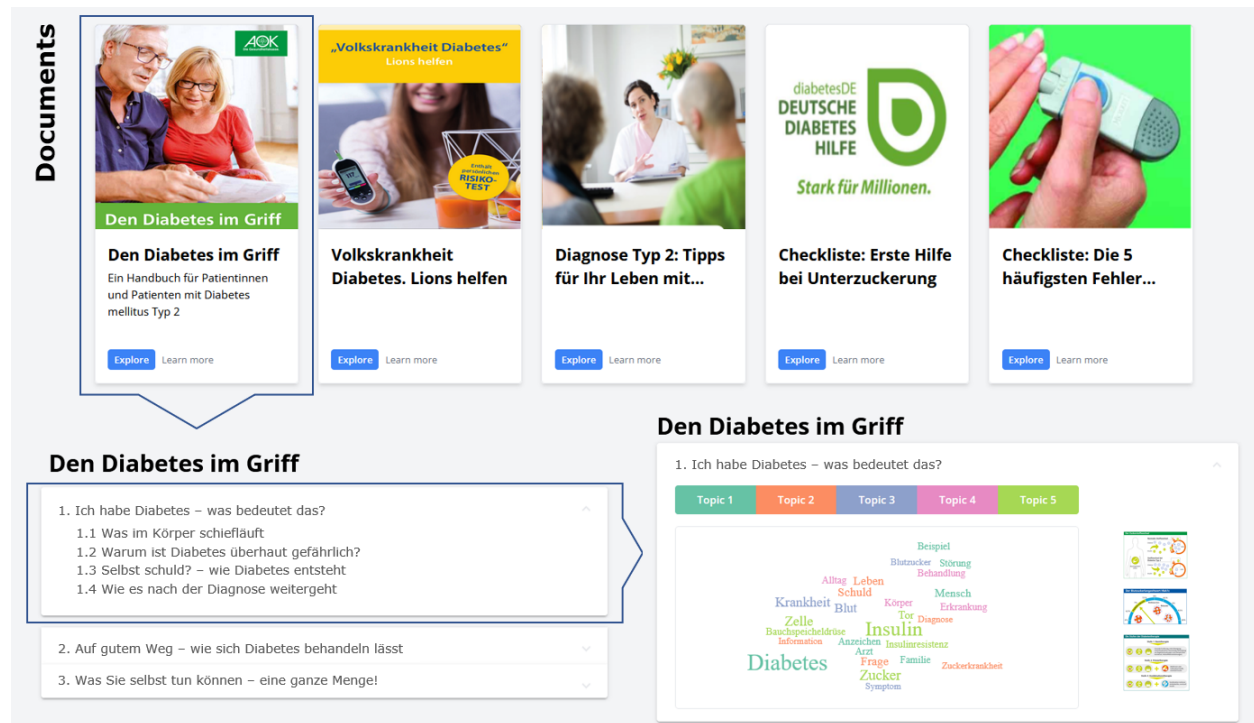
Documents

AOK

Den Diabetes im Griff

Den Diabetes im Griff

Ein Handbuch für Patientinnen und Patienten mit Diabetes mellitus Typ 2

Explore Learn more

„Volkskrankheit Diabetes"
Lions helfen

RISIKO-TEST

Volkskrankheit Diabetes. Lions helfen

Explore Learn more

Diagnose Typ 2: Tipps für Ihr Leben mit...

Explore Learn more

diabetesDE
DEUTSCHE DIABETES HILFE
Stark für Millionen.

Checkliste: Erste Hilfe bei Unterzuckerung

Explore Learn more

Checkliste: Die 5 häufigsten Fehler...

Explore Learn more

Den Diabetes im Griff

1. Ich habe Diabetes – was bedeutet das?
1.1 Was im Körper schiefläuft
1.2 Warum ist Diabetes überhaupt gefährlich?
1.3 Selbst schuld? – wie Diabetes entsteht
1.4 Wie es nach der Diagnose weitergeht

2. Auf gutem Weg – wie sich Diabetes behandeln lässt

3. Was Sie selbst tun können – eine ganze Menge!

Den Diabetes im Griff

1. Ich habe Diabetes – was bedeutet das?

| Topic 1 | Topic 2 | Topic 3 | Topic 4 | Topic 5 |
|---|---|---|---|---|

Beispiel
Blutzucker Störung
Behandlung
Alltag Leben
Schuld Mensch
Krankheit Blut Körper
Tor Erkrankung
Zelle Insulin Diagnose
Bauchspeicheldrüse
Information Anzeichen Insulinresistenz
Arzt
Diabetes Frage Familie
Zucker Zuckerkrankheit
Symptom